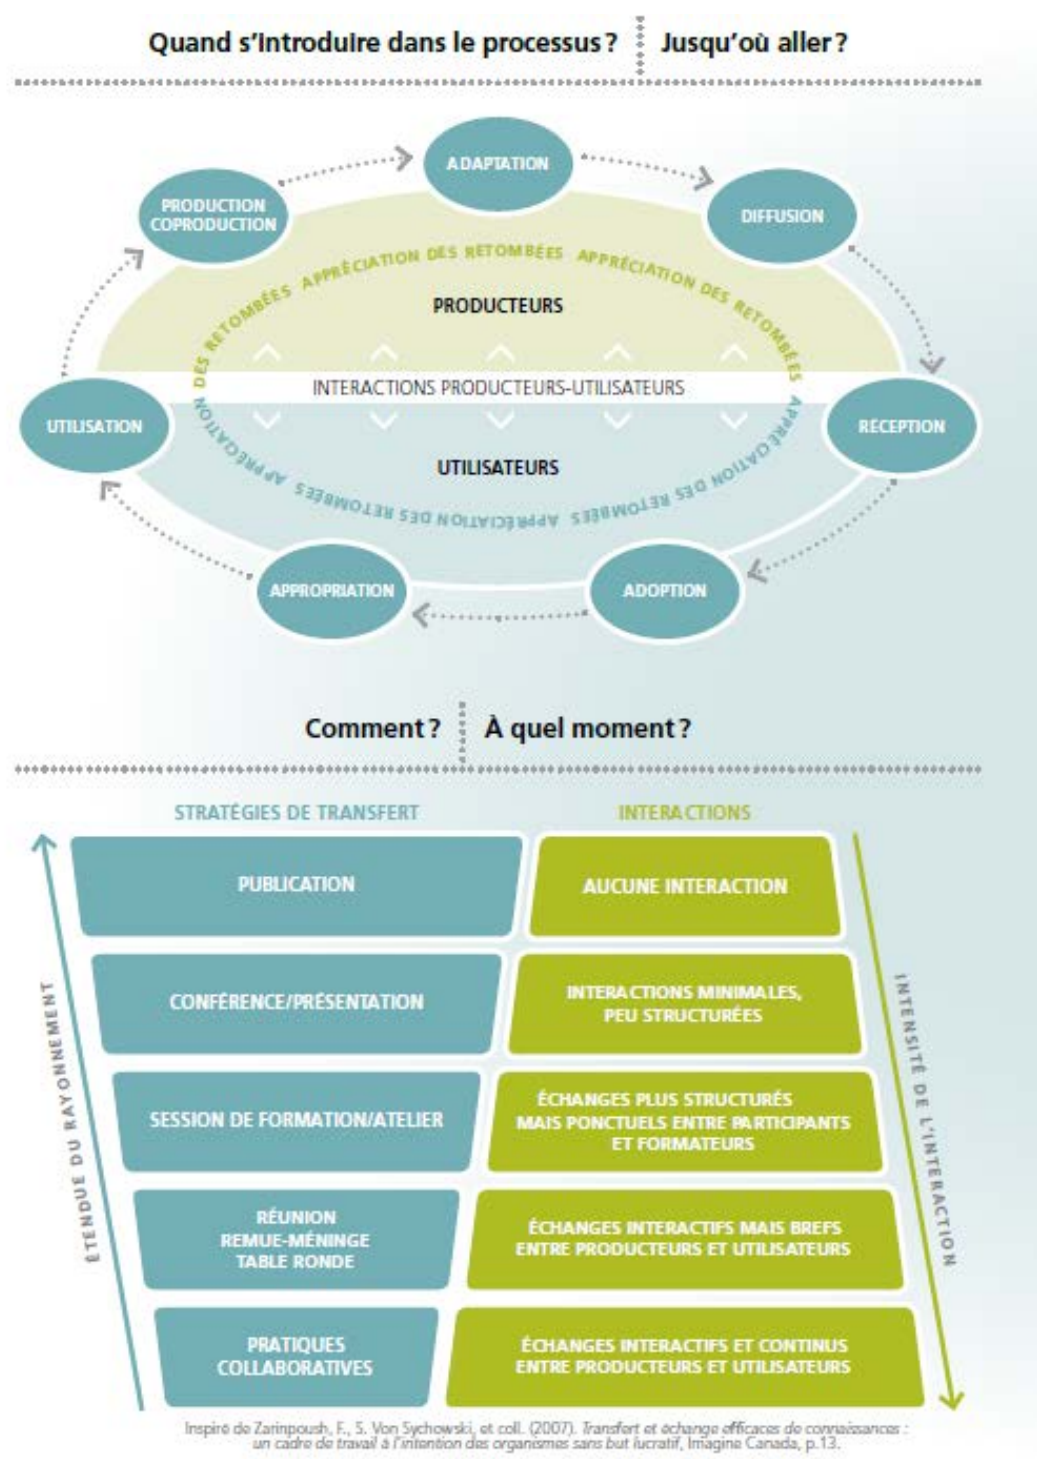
Quand s'introduire dans le processus ? Jusqu'où aller ?

ADAPTATION

PRODUCTION COPRODUCTION

DIFFUSION

DES RETOMBÉES APPRÉCIATION DES RETOMBÉES APPRÉCIATION DES RETOMBÉES

PRODUCTEURS

INTERACTIONS PRODUCTEURS-UTILISATEURS

UTILISATION

RÉCEPTION

APPRÉCIATION DES RETOMBÉES APPRÉCIATION DES RETOMBÉES APPRÉCIATION

UTILISATEURS

APPROPRIATION

ADOPTION

Comment ? À quel moment ?

STRATÉGIES DE TRANSFERT

INTERACTIONS

ÉTENDUE DU RAYONNEMENT

INTENSITÉ DE L'INTERACTION

| STRATÉGIES DE TRANSFERT | INTERACTIONS |
|---|---|
| PUBLICATION | AUCUNE INTERACTION |
| CONFÉRENCE/PRÉSENTATION | INTERACTIONS MINIMALES, PEU STRUCTURÉES |
| SESSION DE FORMATION/ATELIER | ÉCHANGES PLUS STRUCTURÉS MAIS PONCTUELS ENTRE PARTICIPANTS ET FORMATEURS |
| RÉUNION REMUE-MÉNINGE TABLE RONDE | ÉCHANGES INTERACTIFS MAIS BREFS ENTRE PRODUCTEURS ET UTILISATEURS |
| PRATIQUES COLLABORATIVES | ÉCHANGES INTERACTIFS ET CONTINUS ENTRE PRODUCTEURS ET UTILISATEURS |

Inspiré de Zarinpoush, F., S. Von Sychowski, et coll. (2007). Transfert et échange efficaces de connaissances : un cadre de travail à l'intention des organismes sans but lucratif, Imagine Canada, p.13.